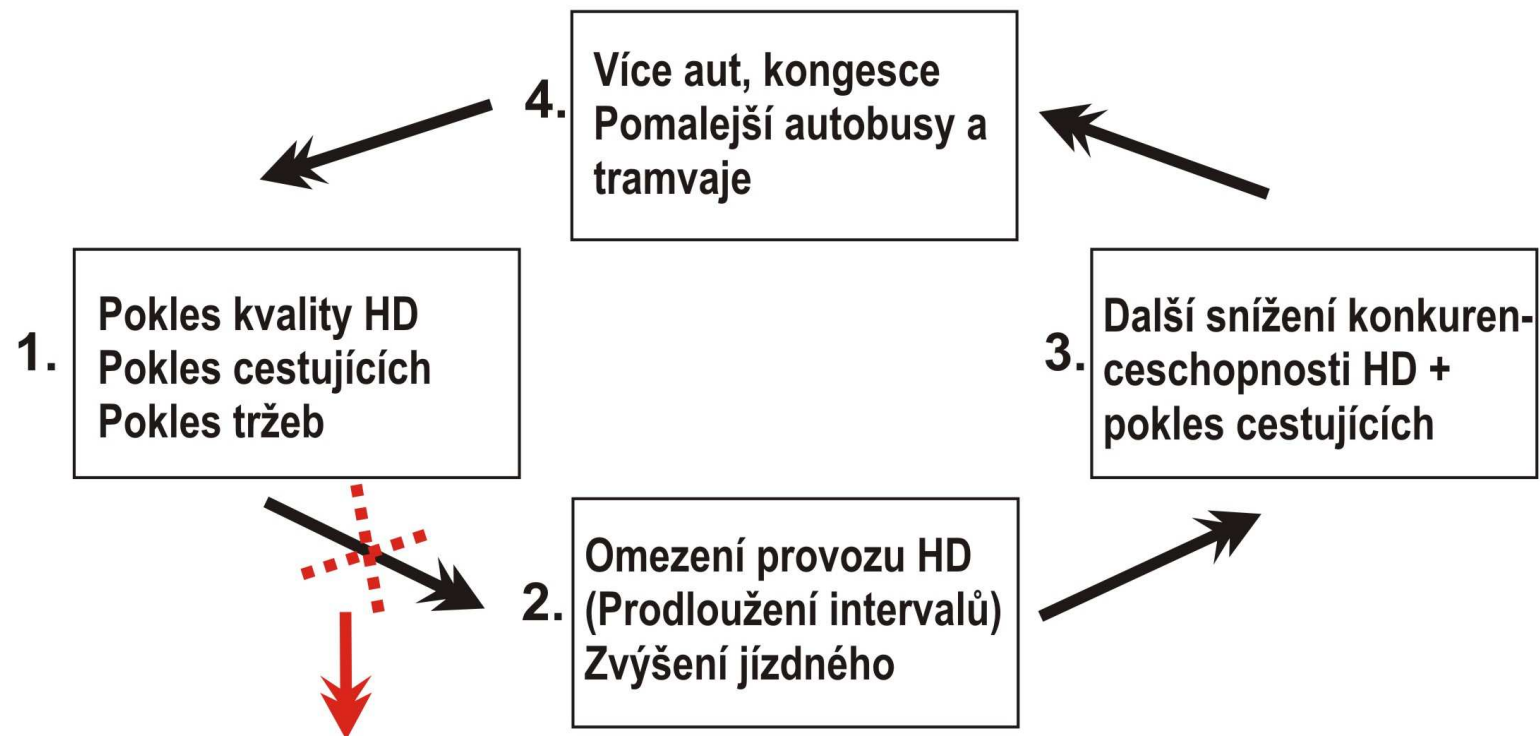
4. Více aut, kongesce
Pomalejší autobusy a tramvaje

1. Pokles kvality HD
Pokles cestujících
Pokles tržeb

3. Další snížení konkurenceschopnosti HD + pokles cestujících

2. Omezení provozu HD
(Prodloužení intervalů)
Zvýšení jízdného